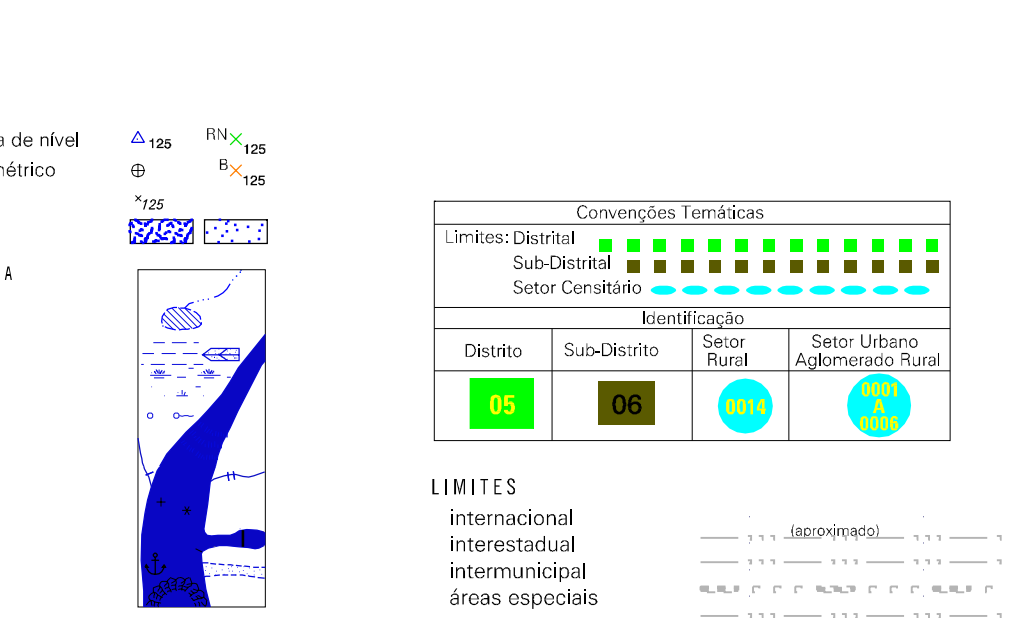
a de nível
étrico

$\triangle_{125}$ RN$\times_{125}$
$\oplus$ B$\times_{125}$
$\times_{125}$

A

Convenções Temáticas
Limites: Distrital
Sub-Distrital
Setor Censitário

Identificação

| Distrito | Sub-Distrito | Setor Rural | Setor Urbano Aglomerado Rural |
|---|---|---|---|
| 05 | 06 | 0014 | 0001 A 0006 |

LIMITES
internacional
interestadual
intermunicipal
áreas especiais

(aproximado)